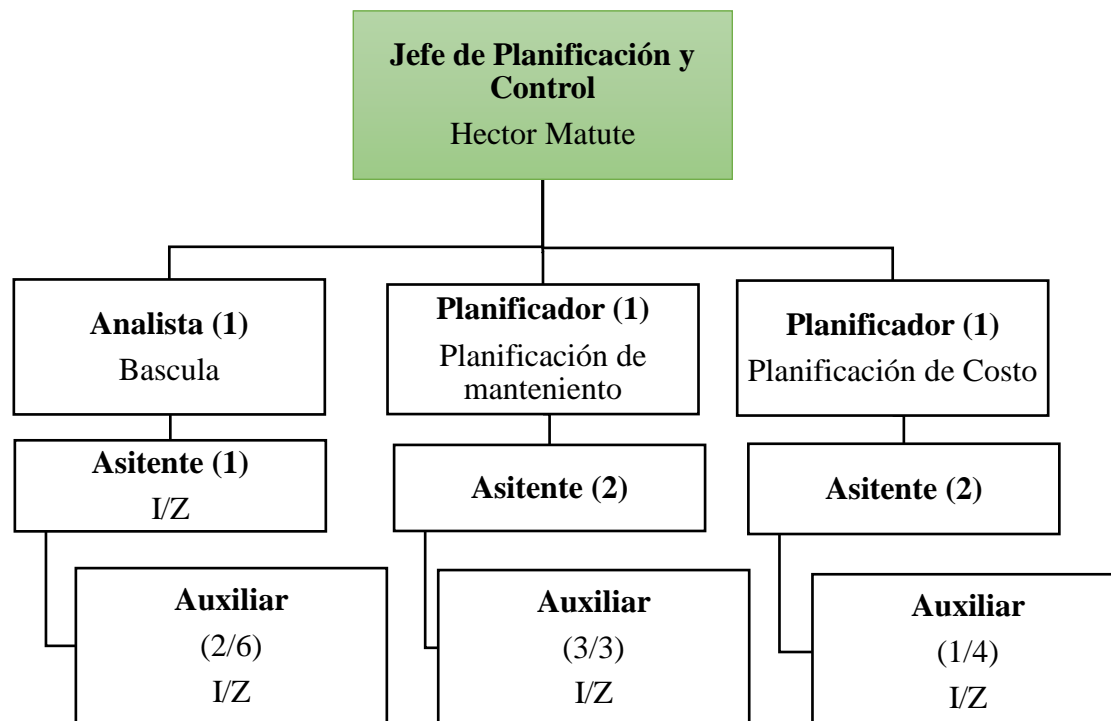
Jefe de Planificación y Control
Hector Matute

Analista (1)
Bascula

Asitente (1)
I/Z

Auxiliar
(2/6)
I/Z

Planificador (1)
Planificación de manteniento

Asitente (2)

Auxiliar
(3/3)
I/Z

Planificador (1)
Planificación de Costo

Asitente (2)

Auxiliar
(1/4)
I/Z